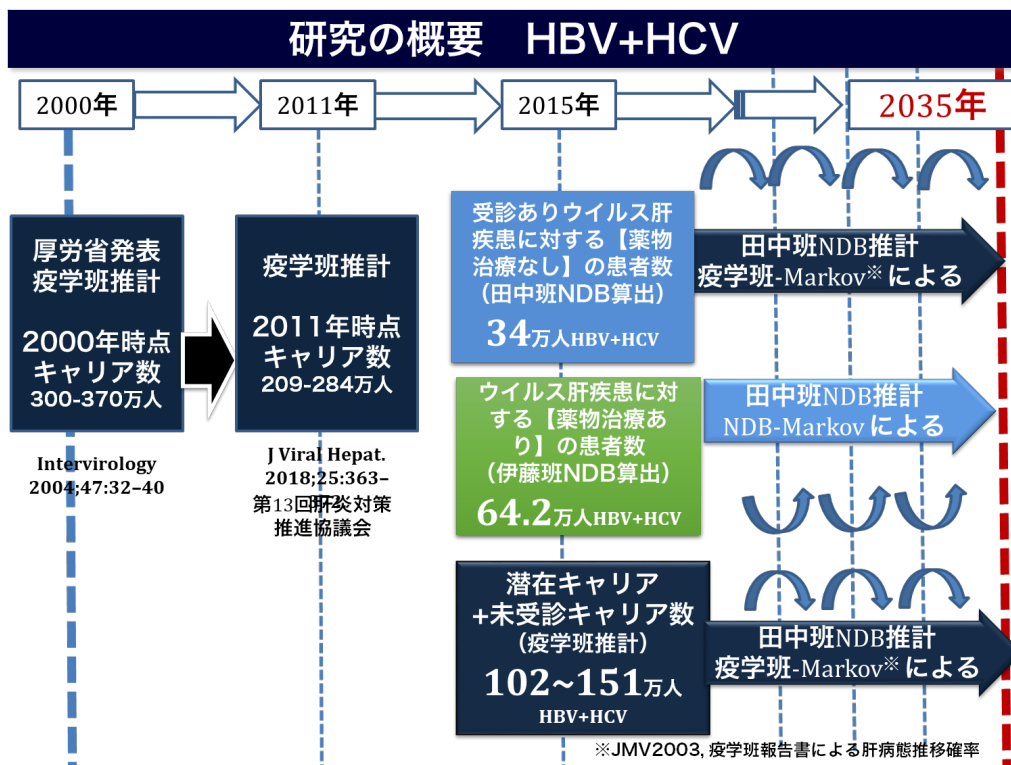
研究の概要　HBV+HCV

2000年
2011年
2015年
2035年

厚労省発表
疫学班推計

2000年時点
キャリア数
300-370万人

Intervirology
2004;47:32–40

疫学班推計

2011年時点
キャリア数
209-284万人

J Viral Hepat.
2018;25:363–
第13回肝炎対策
推進協議会

受診ありウイルス肝疾患に対する【薬物治療なし】の患者数
（田中班NDB算出）
34万人HBV+HCV

田中班NDB推計
疫学班-Markov※ による

ウイルス肝疾患に対する【薬物治療あり】の患者数
（伊藤班NDB算出）
64.2万人HBV+HCV

田中班NDB推計
NDB-Markov による

潜在キャリア
+未受診キャリア数
（疫学班推計）
102~151万人
HBV+HCV

田中班NDB推計
疫学班-Markov※ による

※JMV2003, 疫学班報告書による肝病態推移確率